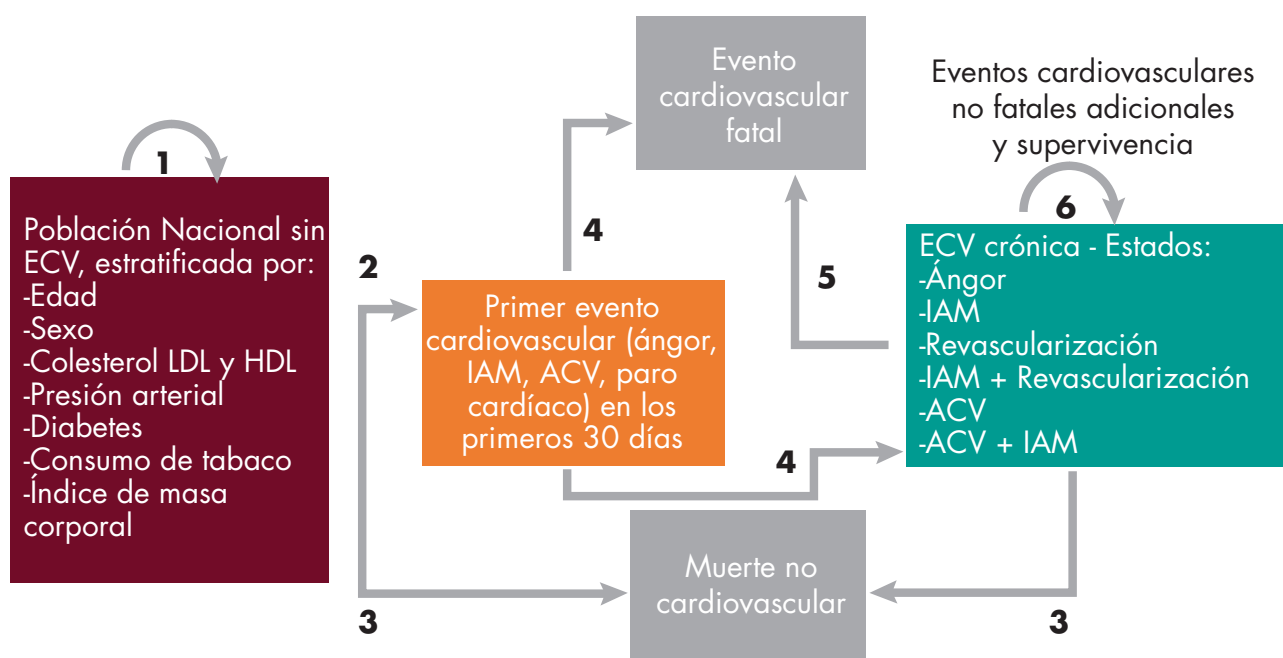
1

Población Nacional sin ECV, estratificada por:
-Edad
-Sexo
-Colesterol LDL y HDL
-Presión arterial
-Diabetes
-Consumo de tabaco
-Índice de masa corporal

2

Evento cardiovascular fatal

4

Primer evento cardiovascular (ángor, IAM, ACV, paro cardíaco) en los primeros 30 días

Eventos cardiovasculares no fatales adicionales y supervivencia

6

5

ECV crónica - Estados:
-Ángor
-IAM
-Revascularización
-IAM + Revascularización
-ACV
-ACV + IAM

4

Muerte no cardiovascular

3

3